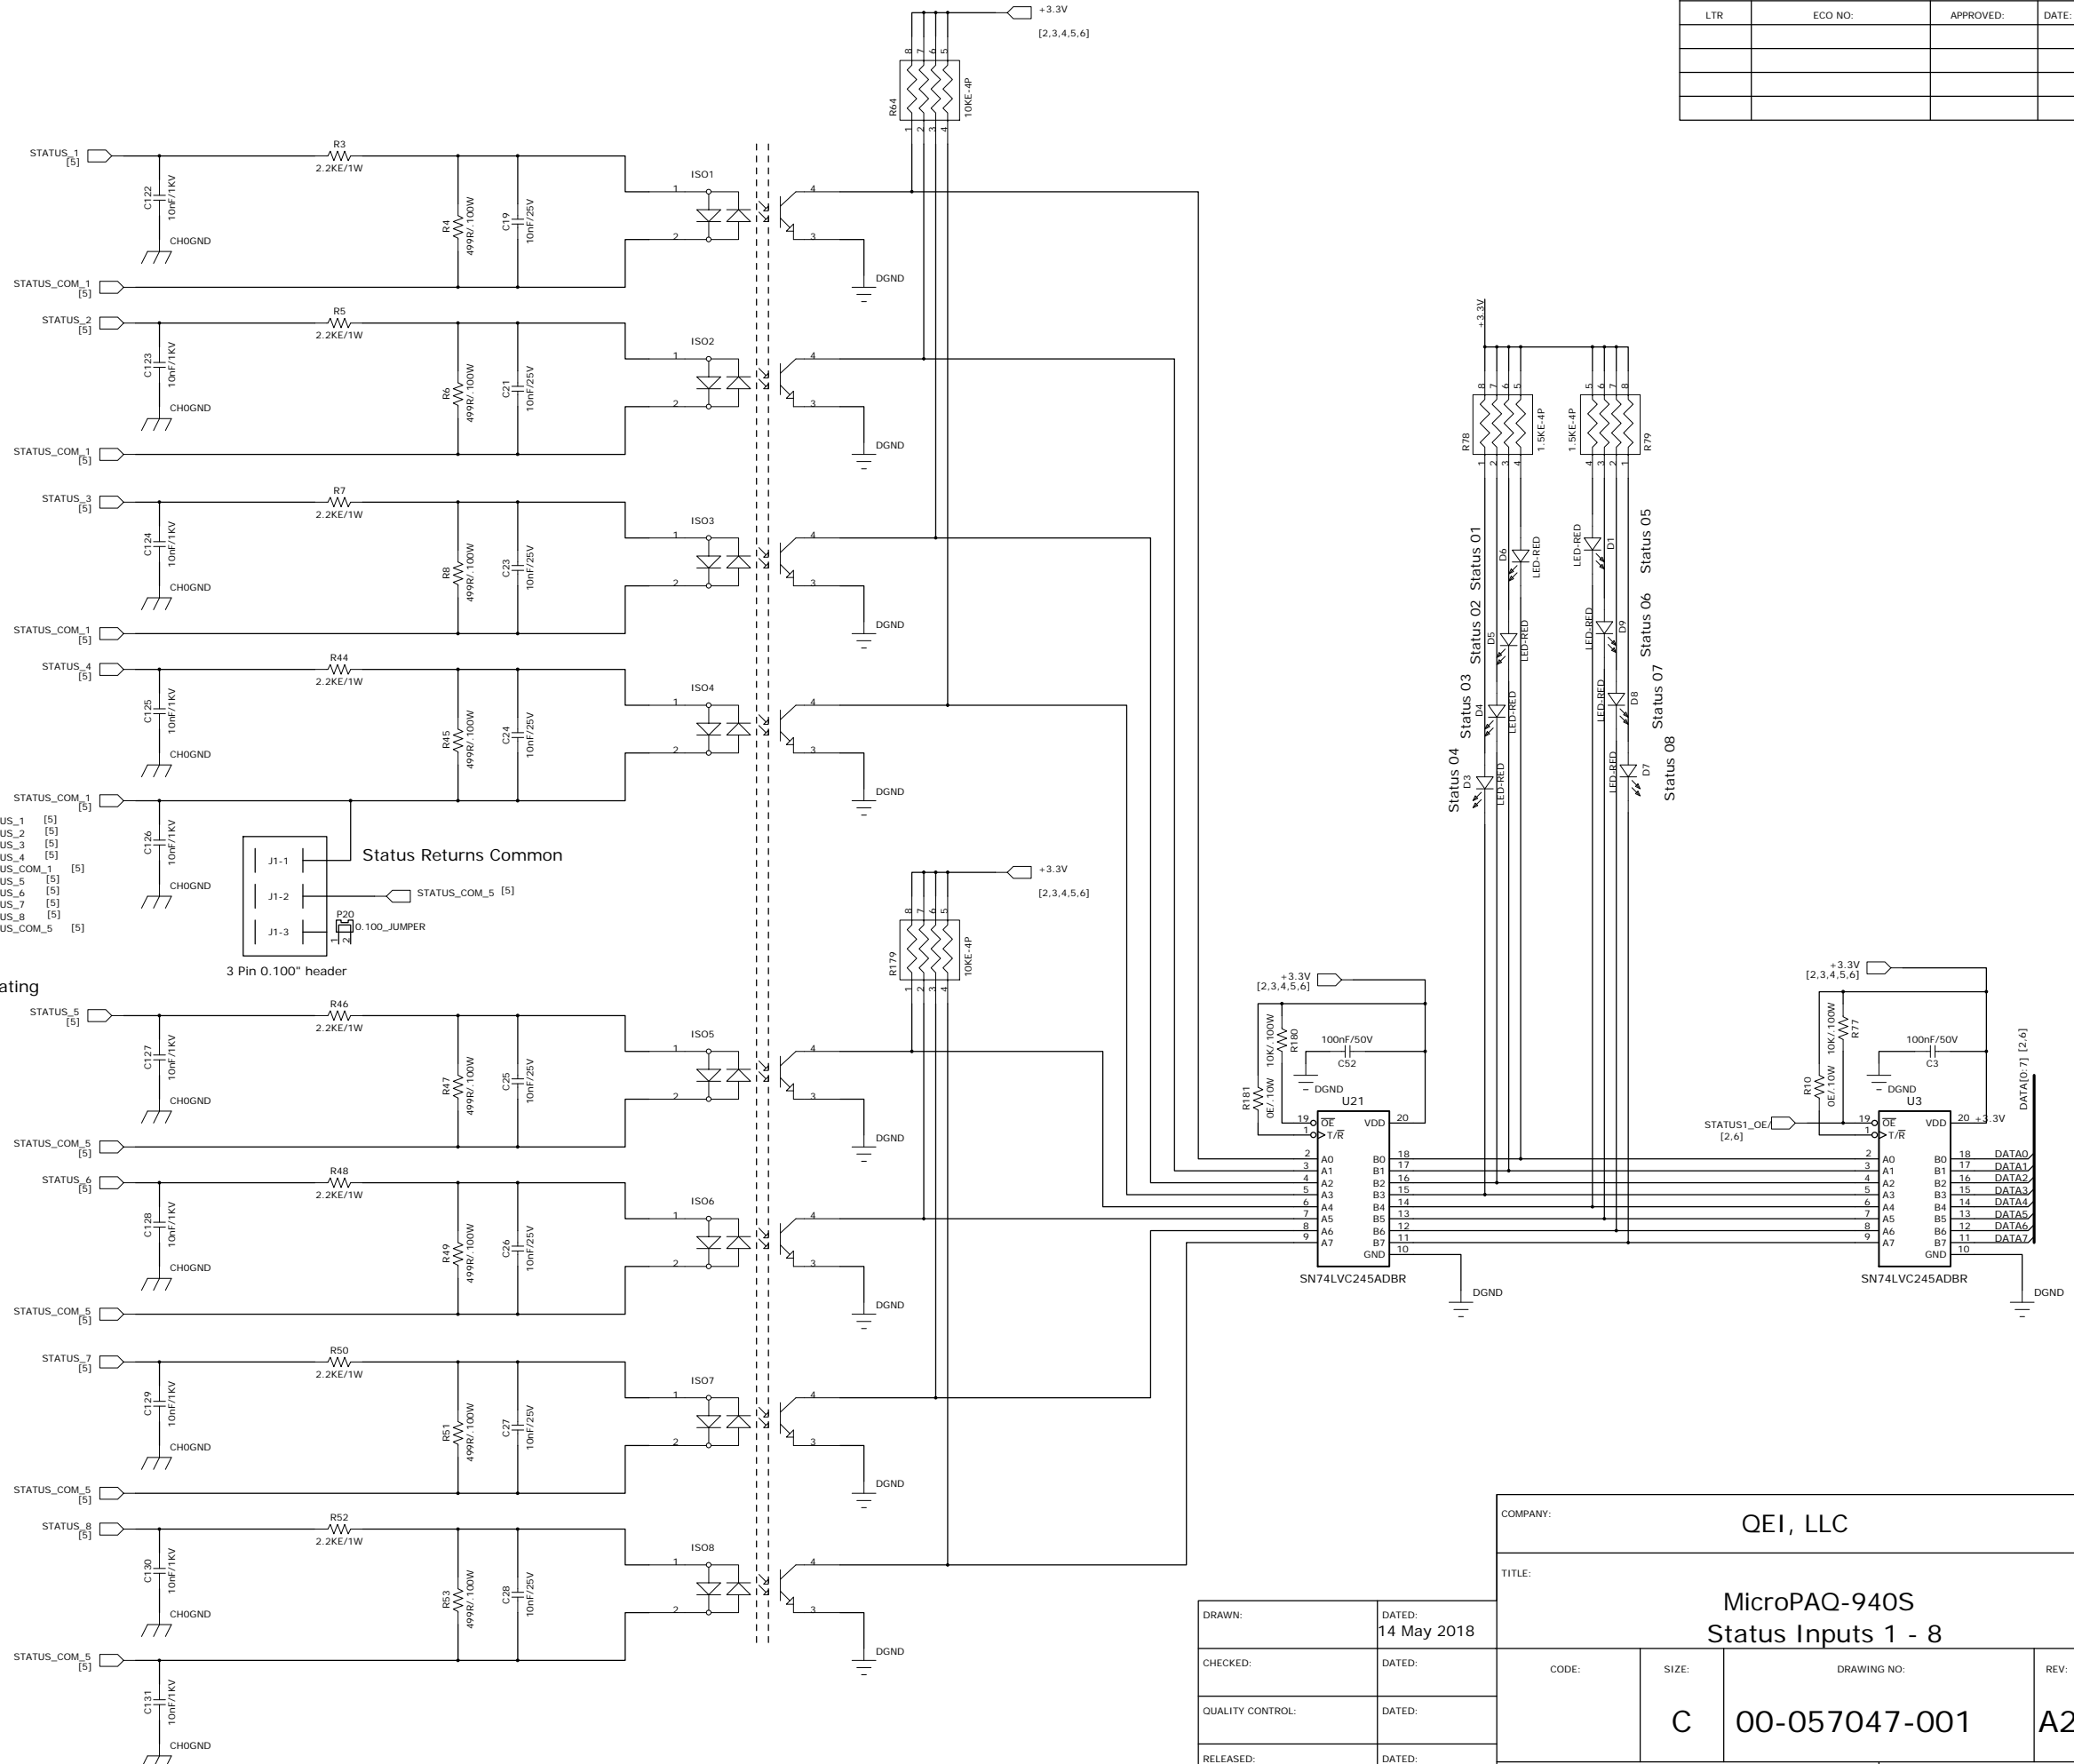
| LTR | ECO NO: | APPROVED: | DATE: |
|---|---|---|---|
| | | | |
| | | | |
| | | | |
| | | | |

+3.3V
[2,3,4,5,6]
R64
10KE-4P
8 7 6 5
1 2 3 4

STATUS_1 [5]
R3
2.2KE/1W
C122 10nF/1KV
CHOGND
R4 499R/ 100W
C19 10nF/25V
ISO1
1 2 4 3
DGND
STATUS_COM_1 [5]

STATUS_2 [5]
R5
2.2KE/1W
C123 10nF/1KV
CHOGND
R6 499R/ 100W
C21 10nF/25V
ISO2
1 2 4 3
DGND
STATUS_COM_1 [5]

STATUS_3 [5]
R7
2.2KE/1W
C124 10nF/1KV
CHOGND
R8 499R/ 100W
C23 10nF/25V
ISO3
1 2 4 3
DGND
STATUS_COM_1 [5]

STATUS_4 [5]
R44
2.2KE/1W
C125 10nF/1KV
CHOGND
R45 499R/ 100W
C24 10nF/25V
ISO4
1 2 4 3
DGND
STATUS_COM_1 [5]

US_1 [5]
US_2 [5]
US_3 [5]
US_4 [5]
US_COM_1 [5]
US_5 [5]
US_6 [5]
US_7 [5]
US_8 [5]
US_COM_5 [5]

C126 10nF/1KV
CHOGND
J1-1
J1-2
J1-3
Status Returns Common
STATUS_COM_5 [5]
P20
1 2
0.100_JUMPER
3 Pin 0.100" header
ating

+3.3V
[2,3,4,5,6]
R179
10KE-4P
8 7 6 5
1 2 3 4

STATUS_5 [5]
R46
2.2KE/1W
C127 10nF/1KV
CHOGND
R47 499R/ 100W
C25 10nF/25V
ISO5
1 2 4 3
DGND
STATUS_COM_5 [5]

STATUS_6 [5]
R48
2.2KE/1W
C128 10nF/1KV
CHOGND
R49 499R/ 100W
C26 10nF/25V
ISO6
1 2 4 3
DGND
STATUS_COM_5 [5]

STATUS_7 [5]
R50
2.2KE/1W
C129 10nF/1KV
CHOGND
R51 499R/ 100W
C27 10nF/25V
ISO7
1 2 4 3
DGND
STATUS_COM_5 [5]

STATUS_8 [5]
R52
2.2KE/1W
C130 10nF/1KV
CHOGND
R53 499R/ 100W
C28 10nF/25V
ISO8
1 2 4 3
DGND
STATUS_COM_5 [5]
C131 10nF/1KV
CHOGND

+3.3V
R78
1.5KE-4P
8 7 6 5
1 2 3 4
R79
1.5KE-4P
5 6 7 8
4 3 2 1
Status 01 D6 LED-RED
Status 02 D5 LED-RED
Status 03 D4 LED-RED
Status 04 D3 LED-RED
Status 05 D1 LED-RED
Status 06 D9 LED-RED
Status 07 D8 LED-RED
Status 08 D7 LED-RED

+3.3V
[2,3,4,5,6]
R180 10K/ 100W
100nF/50V
C52
DGND
R181 0E/ 10W
U21
19 $\overline{OE}$ VDD 20
1 T/$\overline{R}$
2 A0 B0 18
3 A1 B1 17
4 A2 B2 16
5 A3 B3 15
6 A4 B4 14
7 A5 B5 13
8 A6 B6 12
9 A7 B7 11
GND 10
SN74LVC245ADBR
DGND

+3.3V
[2,3,4,5,6]
R77 10K/ 100W
100nF/50V
C3
DGND
R10 0E/ 10W
U3
STATUS1_OE [2,6]
19 $\overline{OE}$ VDD 20 +3.3V
1 T/$\overline{R}$
2 A0 B0 18 DATA0
3 A1 B1 17 DATA1
4 A2 B2 16 DATA2
5 A3 B3 15 DATA3
6 A4 B4 14 DATA4
7 A5 B5 13 DATA5
8 A6 B6 12 DATA6
9 A7 B7 11 DATA7
GND 10
SN74LVC245ADBR
DGND
DATA[0:7] [2,6]

COMPANY:
QEI, LLC
TITLE:
MicroPAQ-940S
Status Inputs 1 - 8
DRAWN:
DATED:
14 May 2018
CHECKED:
DATED:
QUALITY CONTROL:
DATED:
RELEASED:
DATED:
CODE:
SIZE:
C
DRAWING NO:
00-057047-001
REV:
A2